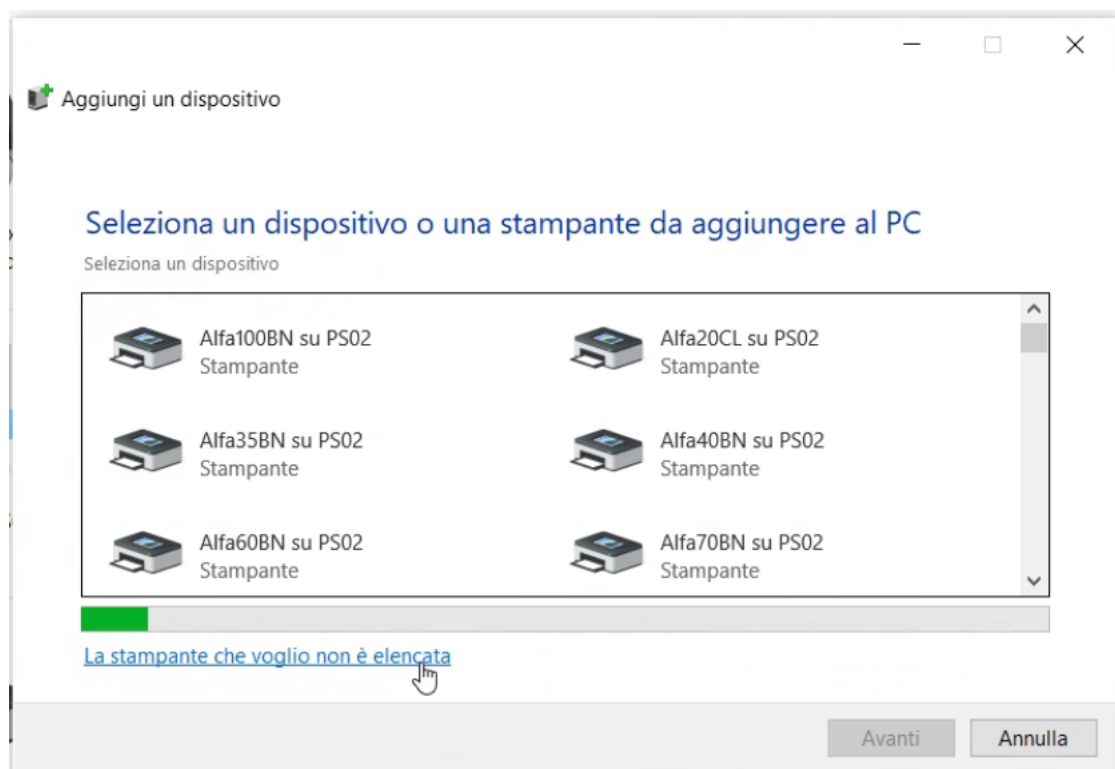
Aggiungi un dispositivo

Seleziona un dispositivo o una stampante da aggiungere al PC

Seleziona un dispositivo

Alfa100BN su PS02
Stampante

Alfa20CL su PS02
Stampante

Alfa35BN su PS02
Stampante

Alfa40BN su PS02
Stampante

Alfa60BN su PS02
Stampante

Alfa70BN su PS02
Stampante

La stampante che voglio non è elencata

Avanti

Annulla